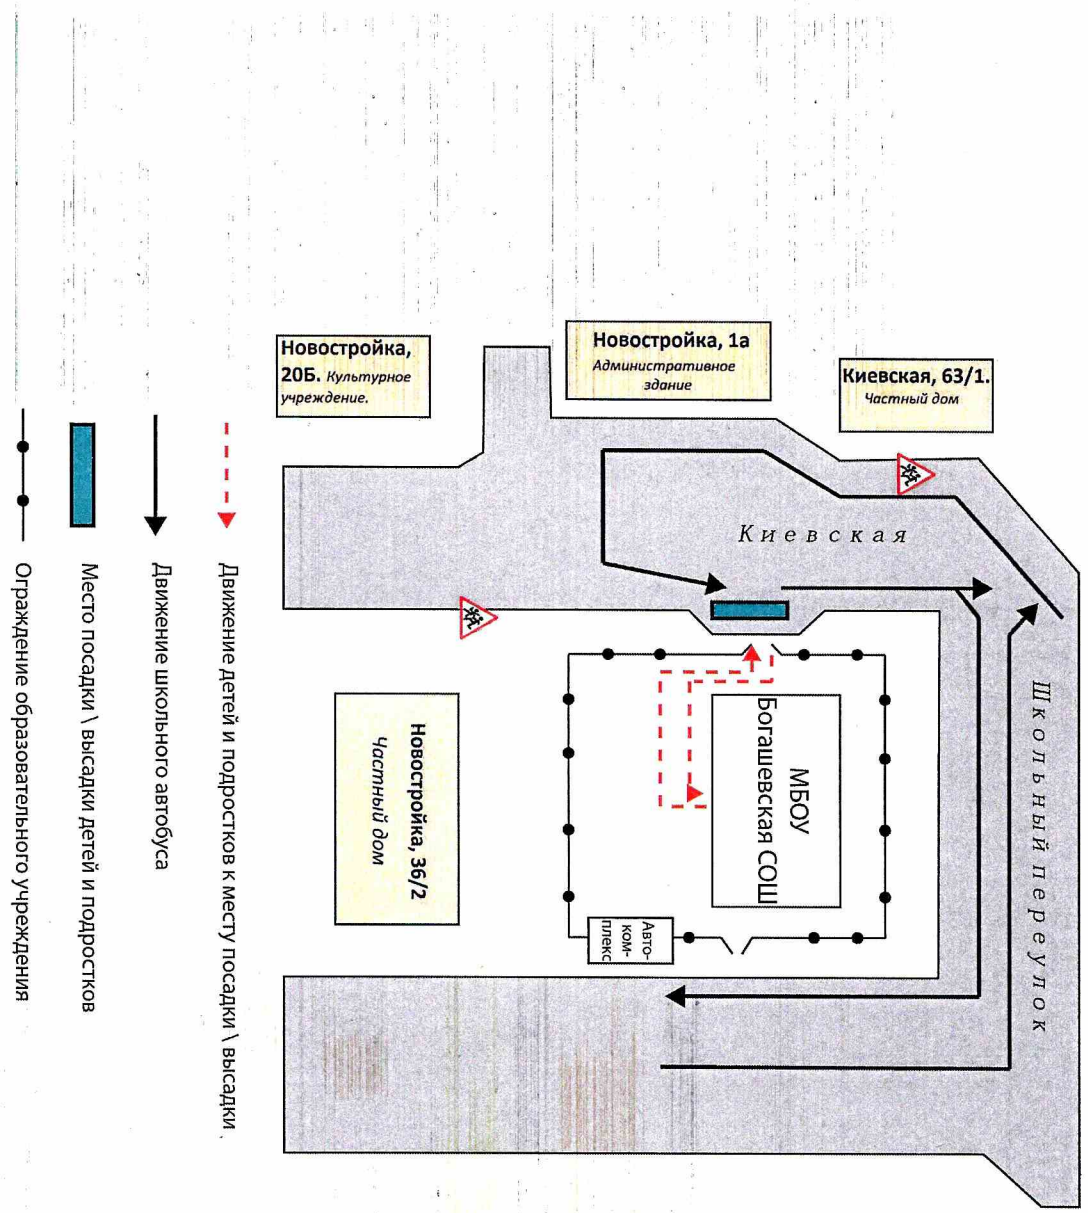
Новостройка, 20Б. Культурное учреждение.

Новостройка, 1а
Административное здание

Киевская, 63/1.
Частный дом

Киевская

Школьный переулок

МБОУ
Богашевская СОШ

Авто-ком-плекс

Новостройка, 36/2
Частный дом

Движение детей и подростков к месту посадки \ высадки

Движение школьного автобуса

Место посадки \ высадки детей и подростков

Ограждение образовательного учреждения